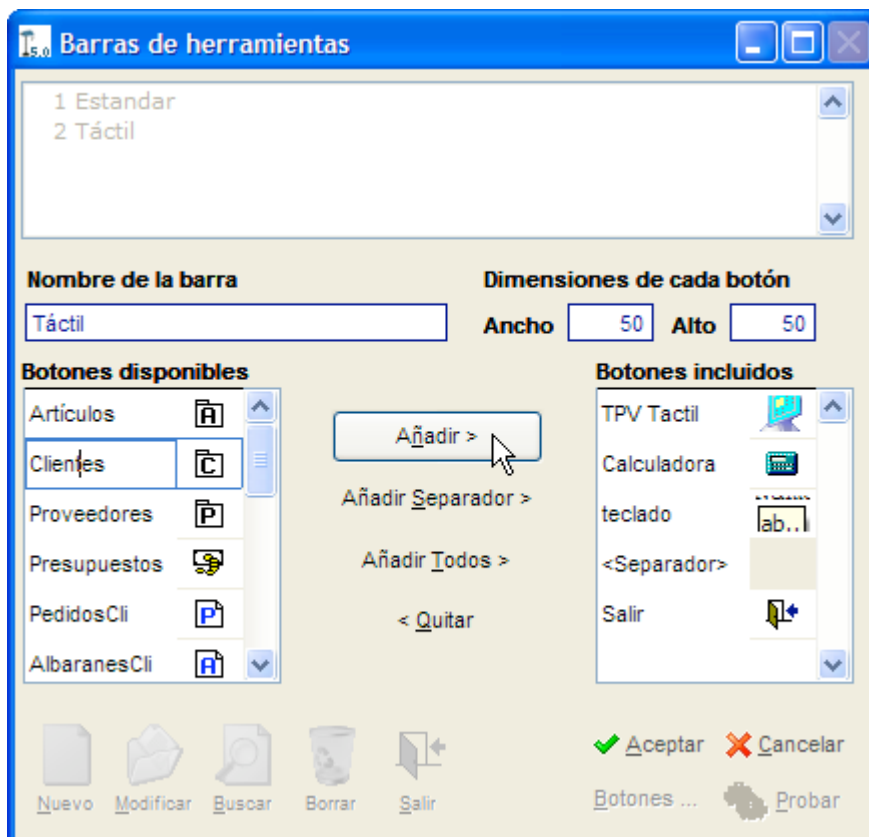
Barras de herramientas

1 Estandar
2 Táctil

Nombre de la barra
Táctil

Dimensiones de cada botón
Ancho 50 Alto 50

Botones disponibles
Artículos
Clientes
Proveedores
Presupuestos
PedidosCli
AlbaranesCli

Añadir >
Añadir Separador >
Añadir Todos >
< Quitar

Botones incluidos
TPV Tactil
Calculadora
teclado
<Separador>
Salir

Nuevo Modificar Buscar Borrar Salir

Aceptar Cancelar
Botones ... Probar